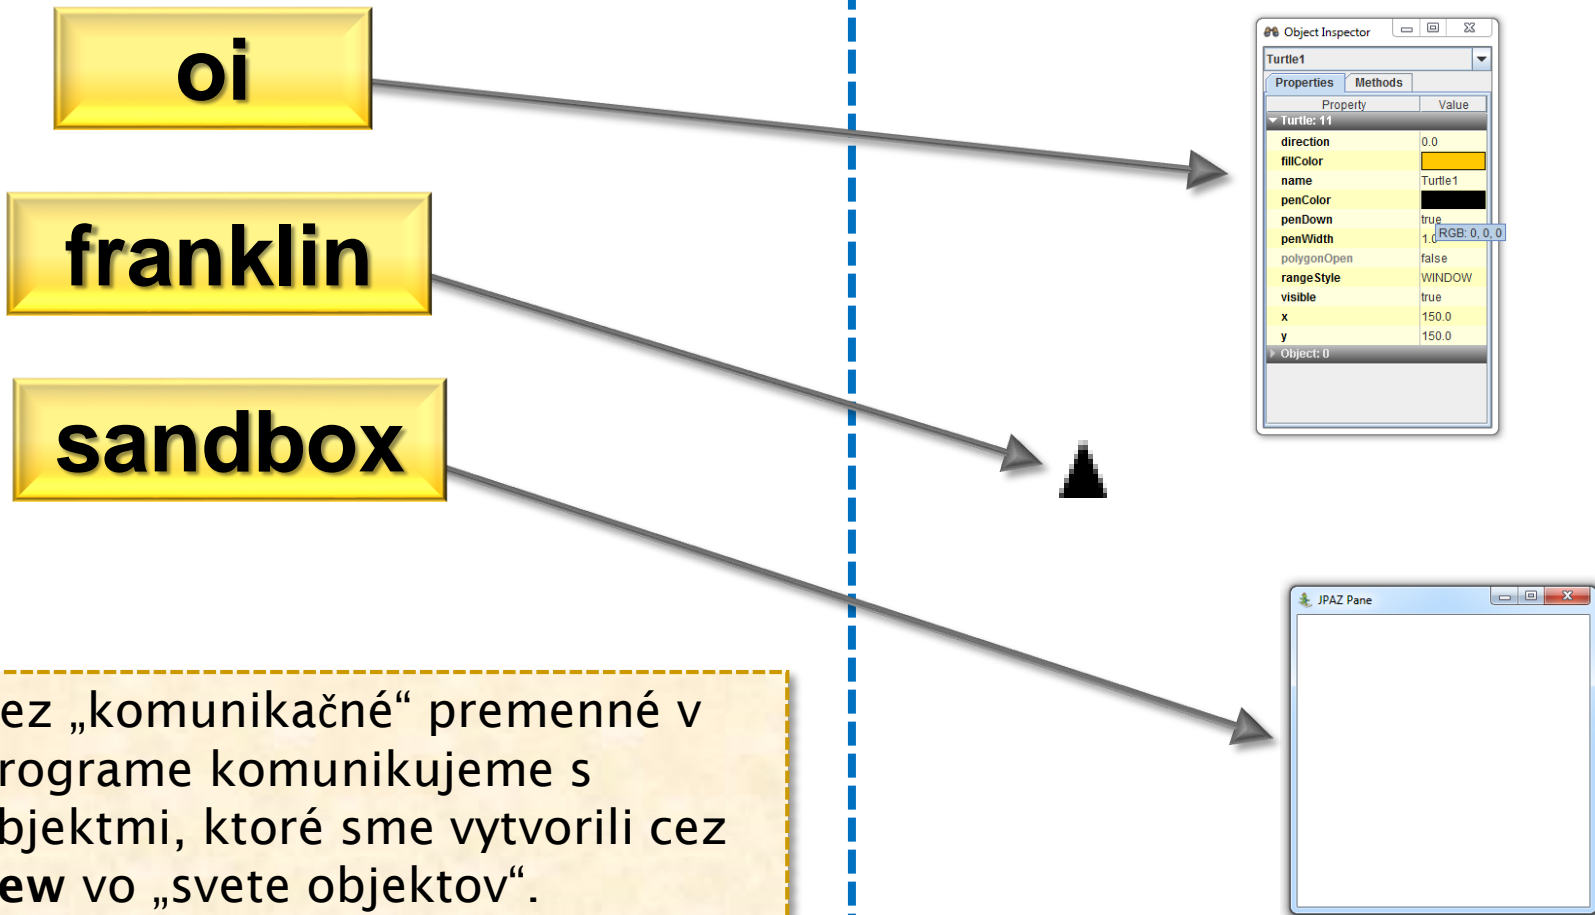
oi

franklin

sandbox

Object Inspector

Turtle1

Properties | Methods

| Property | Value |
|---|---|
| Turtle: 11 | |
| direction | 0.0 |
| fillColor | |
| name | Turtle1 |
| penColor | |
| penDown | true |
| penWidth | 1.0 RGB: 0, 0, 0 |
| polygonOpen | false |
| rangeStyle | WINDOW |
| visible | true |
| x | 150.0 |
| y | 150.0 |
| Object: 0 | |

JPAZ Pane

ez „komunikačné“ premenné v rograme komunikujeme s bjektmi, ktoré sme vytvorili cez ew vo „svete objektov“.